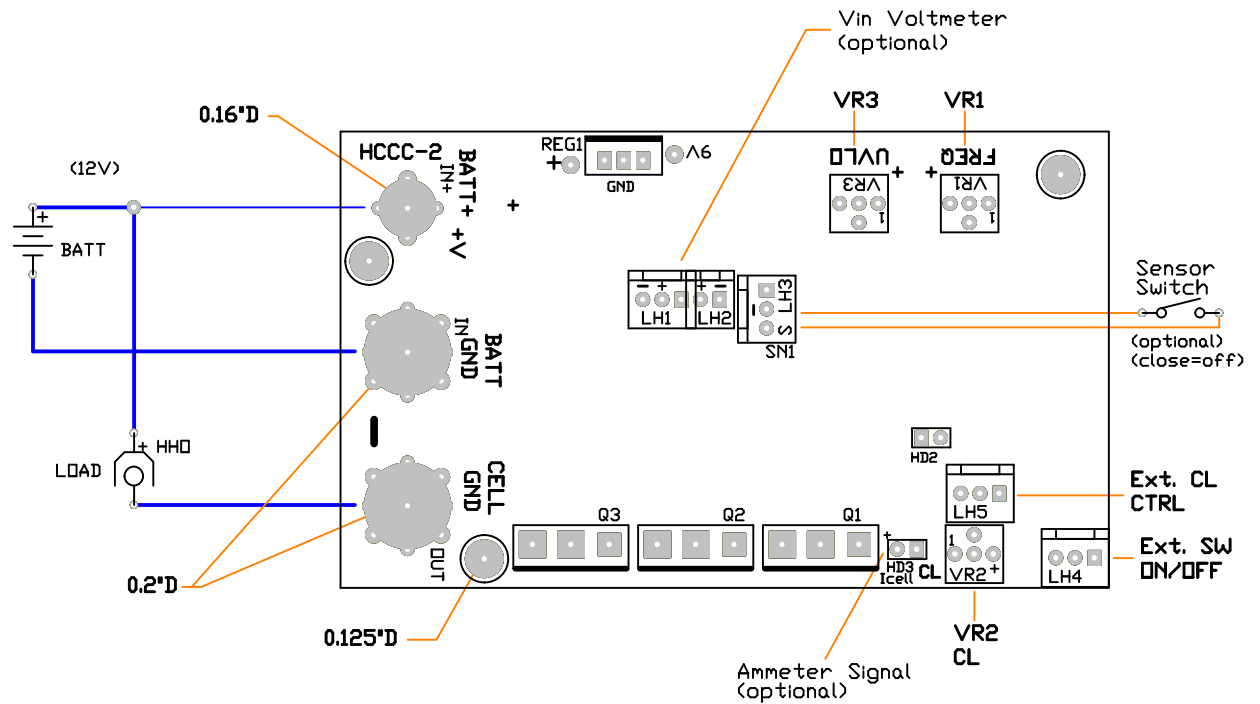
Vin Voltmeter
(optional)

VR3
VR1

0.16"D

HCCC-2
BATT+ IN+
+V

REG1
+
GND
9V

UVLO
+
VR3
1

FREQ
+
VR1
1

(12V)
+
BATT

LH1
LH2
LH3
S
SN1

Sensor
Switch
(optional)
(close=off)

BATT GND IN

+ HHO
LOAD

HD2

CELL GND
OUT

Q3
Q2
Q1

HD3
Icell
CL

VR2
1
+

LH5
Ext. CL
CTRL

LH4
Ext. SW
ON/OFF

0.2"D

0.125"D

VR2
CL

Ammeter Signal
(optional)